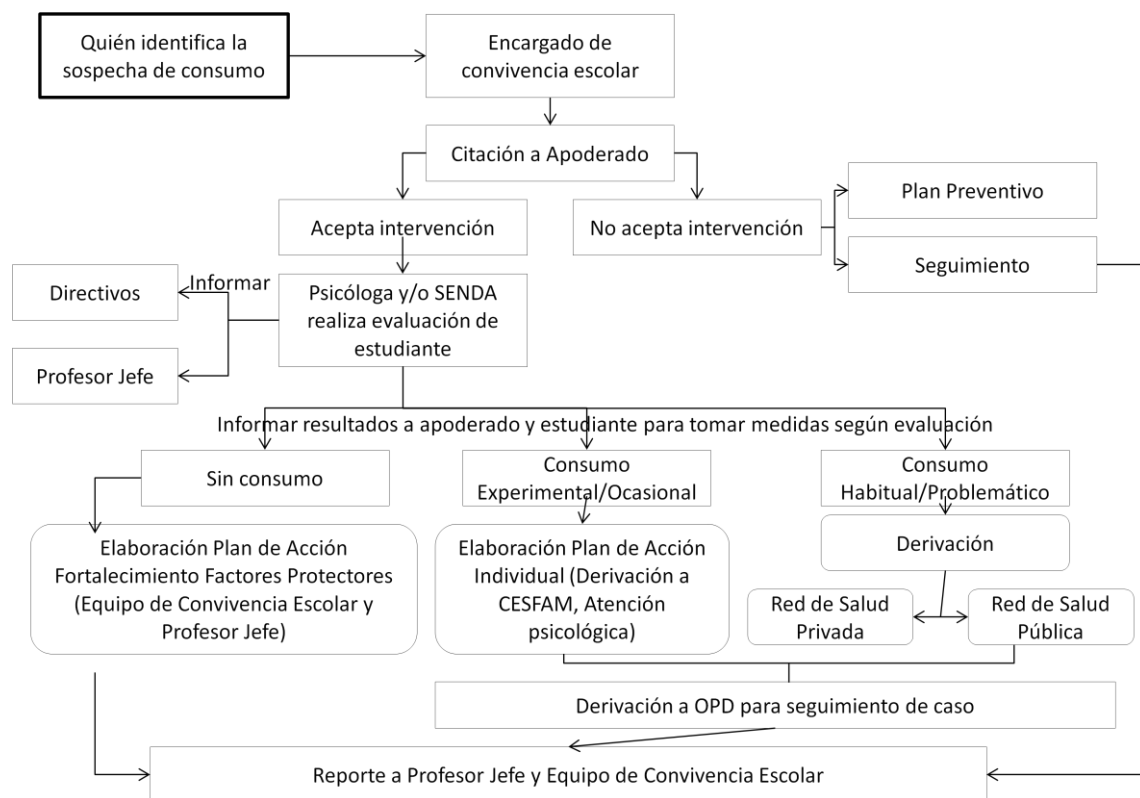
Quién identifica la sospecha de consumo

Encargado de convivencia escolar

Citación a Apoderado

Acepta intervención

No acepta intervención

Plan Preventivo

Seguimiento

Directivos

Informar

Psicóloga y/o SENDA realiza evaluación de estudiante

Profesor Jefe

Informar resultados a apoderado y estudiante para tomar medidas según evaluación

Sin consumo

Consumo Experimental/Ocasional

Consumo Habitual/Problemático

Elaboración Plan de Acción Fortalecimiento Factores Protectores (Equipo de Convivencia Escolar y Profesor Jefe)

Elaboración Plan de Acción Individual (Derivación a CESFAM, Atención psicológica)

Derivación

Red de Salud Privada

Red de Salud Pública

Derivación a OPD para seguimiento de caso

Reporte a Profesor Jefe y Equipo de Convivencia Escolar